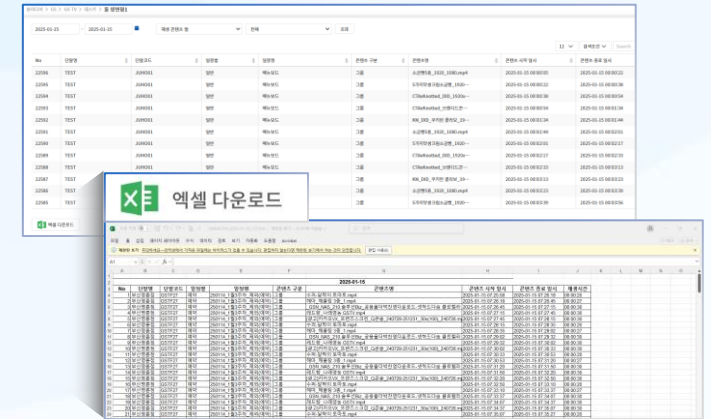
2025-01-15 ~ 2025-01-15 재생 콘텐츠 명 전체 조회

No 단말명 단말코드 일정명 콘텐츠 구분 콘텐츠명 콘텐츠 시작 일시 콘텐츠 종료 일시

| No | 단말명 | 단말코드 | 일정명 | | 콘텐츠 구분 | 콘텐츠명 | 콘텐츠 시작 일시 | 콘텐츠 종료 일시 |
|---|---|---|---|---|---|---|---|---|
| 22596 | TEST | JUN0001 | 일반 | 메뉴보드 | 그룹 | 소금빵(홍_1920_1080).mp4 | 2025-01-15 00:00:55 | 2025-01-15 00:00:23 |
| 22595 | TEST | JUN0001 | 일반 | 메뉴보드 | 그룹 | | 2025-01-15 00:00:05 | 2025-01-15 00:00:38 |
| 22594 | TEST | JUN0001 | 일반 | 메뉴보드 | 그룹 | | 2025-01-15 00:00:05 | 2025-01-15 00:00:34 |
| 22593 | TEST | JUN0001 | 일반 | 메뉴보드 | 그룹 | | 2025-01-15 00:00:05 | 2025-01-15 00:00:34 |
| 22592 | TEST | JUN0001 | 일반 | 메뉴보드 | 그룹 | | 2025-01-15 00:00:34 | 2025-01-15 00:00:44 |
| 22591 | TEST | JUN0001 | 일반 | 메뉴보드 | 그룹 | 소금빵(홍_1920_1080).mp4 | 2025-01-15 00:00:44 | 2025-01-15 00:00:01 |
| 22590 | TEST | JUN0001 | 일반 | 메뉴보드 | 그룹 | | 2025-01-15 00:00:01 | 2025-01-15 00:00:17 |
| 22589 | TEST | JUN0001 | 일반 | 메뉴보드 | 그룹 | | 2025-01-15 00:00:17 | 2025-01-15 00:00:23 |
| 22588 | TEST | JUN0001 | 일반 | 메뉴보드 | 그룹 | | 2025-01-15 00:00:23 | |
| 22587 | TEST | JUN0001 | 일반 | 메뉴보드 | 그룹 | | 2025-01-15 00:00:23 | |
| 22586 | TEST | JUN0001 | 일반 | 메뉴보드 | 그룹 | | 2025-01-15 00:00:33 | |

엑셀 다운로드

엑셀 다운로드

2025-01-15

| No | 단말명 | 단말코드 | 일정명 | 일정명 | 콘텐츠 구분 | 콘텐츠명 | 콘텐츠 시작 일시 | 콘텐츠 종료 일시 | 재생시간 |
|---|---|---|---|---|---|---|---|---|---|
| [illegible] | | | | | | | | | |